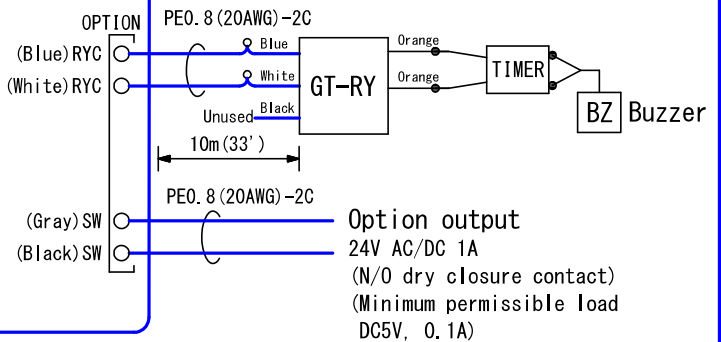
OPTION
PE0.8(20AWG)-2C
(Blue)RYC
Blue
Orange
(White)RYC
White
GT-RY
Orange
TIMER
Unused
Black
BZ Buzzer
10m(33')
PE0.8(20AWG)-2C
(Gray)SW
Option output
(Black)SW
24V AC/DC 1A
(N/O dry closure contact)
(Minimum permissible load
DC5V, 0.1A)